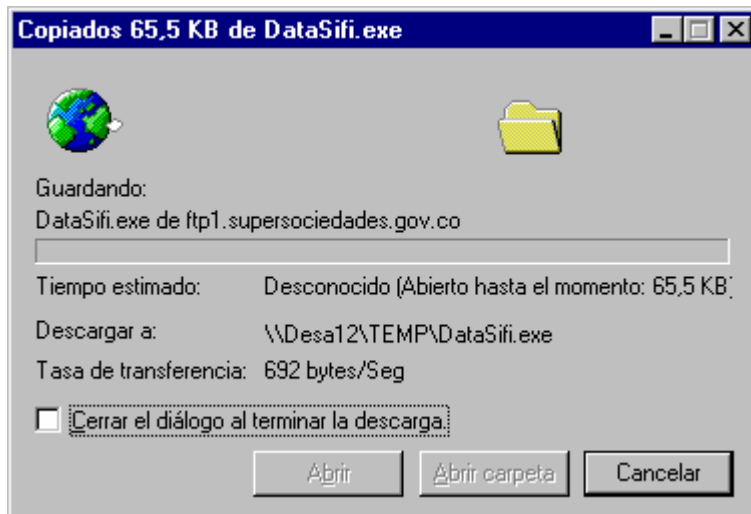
Copiados 65,5 KB de DataSifi.exe

Guardando:
DataSifi.exe de ftp1.supersociedades.gov.co

Tiempo estimado: Desconocido (Abierto hasta el momento: 65,5 KB)

Descargar a: \\Desa12\TEMP\DataSifi.exe

Tasa de transferencia: 692 bytes/Seg

Cerrar el diálogo al terminar la descarga.

Abrir

Abrir carpeta

Cancelar